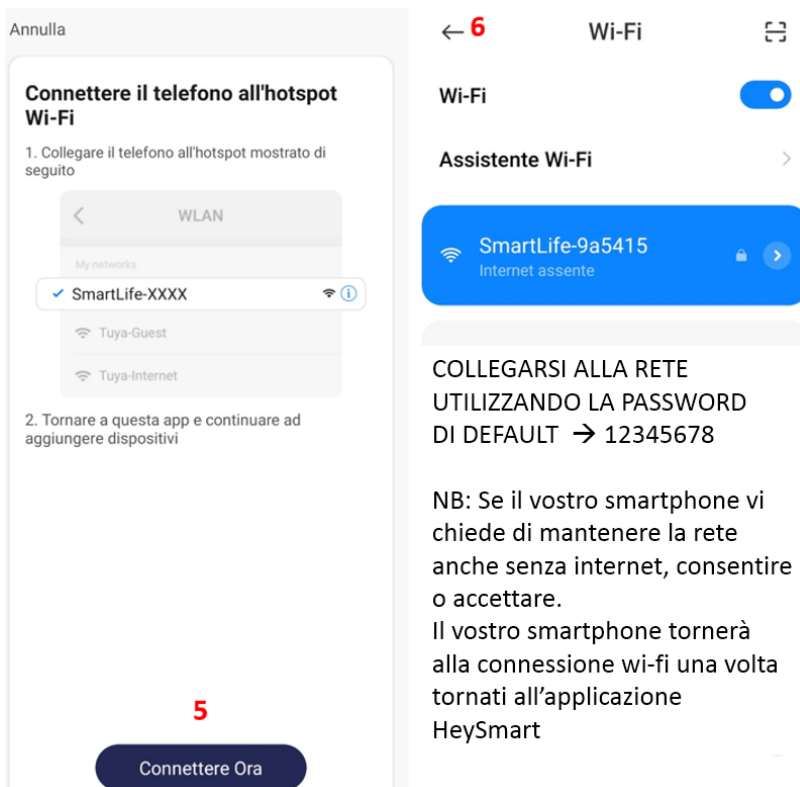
Annulla

Connettere il telefono all'hotspot Wi-Fi

1. Collegare il telefono all'hotspot mostrato di seguito

WLAN

My networks

SmartLife-XXXX

Tuya-Guest

Tuya-Internet

2. Tornare a questa app e continuare ad aggiungere dispositivi

5

Connettere Ora

6

Wi-Fi

Wi-Fi

Assistente Wi-Fi

SmartLife-9a5415
Internet assente

COLLEGARSI ALLA RETE UTILIZZANDO LA PASSWORD DI DEFAULT → 12345678

NB: Se il vostro smartphone vi chiede di mantenere la rete anche senza internet, consentire o accettare.
Il vostro smartphone tornerà alla connessione wi-fi una volta tornati all'applicazione HeySmart